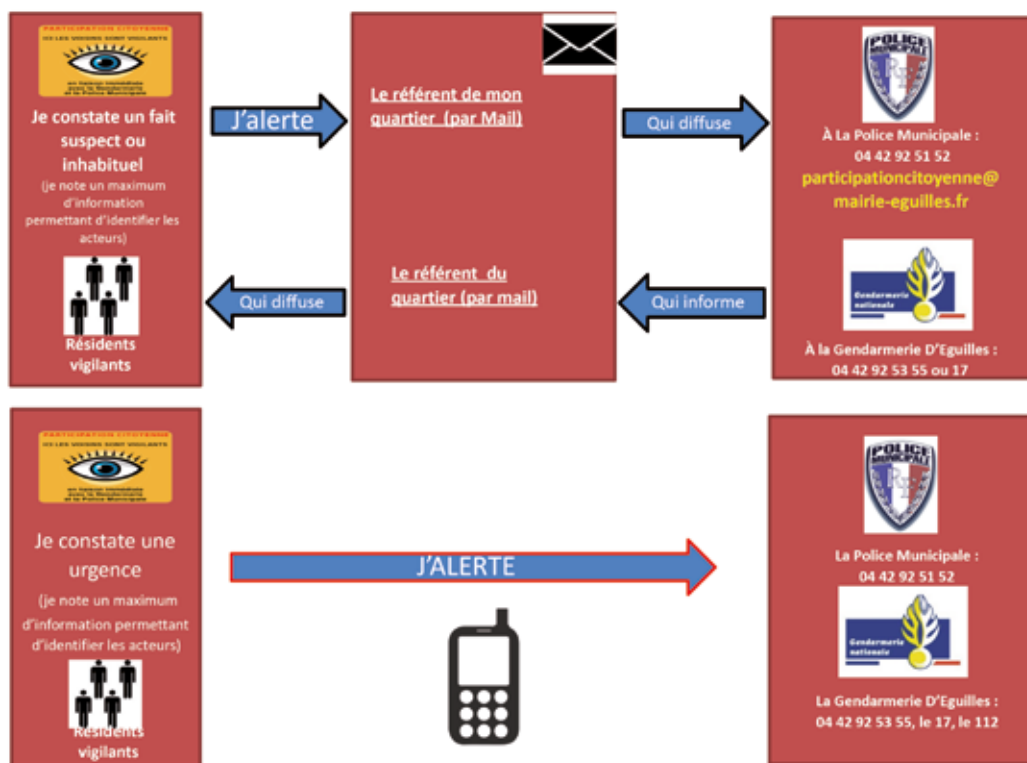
PARTICIPATION CITOYENNE
ICI LES VOISINS SONT VIGILANTS
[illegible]

Je constate un fait suspect ou inhabituel
(je note un maximum d'information permettant d'identifier les acteurs)

Résidents vigilants

J'alerte

Le référent de mon quartier (par Mail)

Qui diffuse

POLICE MUNICIPALE

À La Police Municipale :
04 42 92 51 52
participationcitoyenne@mairie-eguilles.fr

Gendarmerie nationale

À la Gendarmerie D'Eguilles :
04 42 92 53 55 ou 17

Qui informe

Le référent du quartier (par mail)

Qui diffuse

PARTICIPATION CITOYENNE
ICI LES VOISINS SONT VIGILANTS
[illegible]

Je constate une urgence
(je note un maximum d'information permettant d'identifier les acteurs)

Résidents vigilants

J'ALERTE

POLICE MUNICIPALE

La Police Municipale :
04 42 92 51 52

Gendarmerie nationale

La Gendarmerie D'Eguilles :
04 42 92 53 55, le 17, le 112